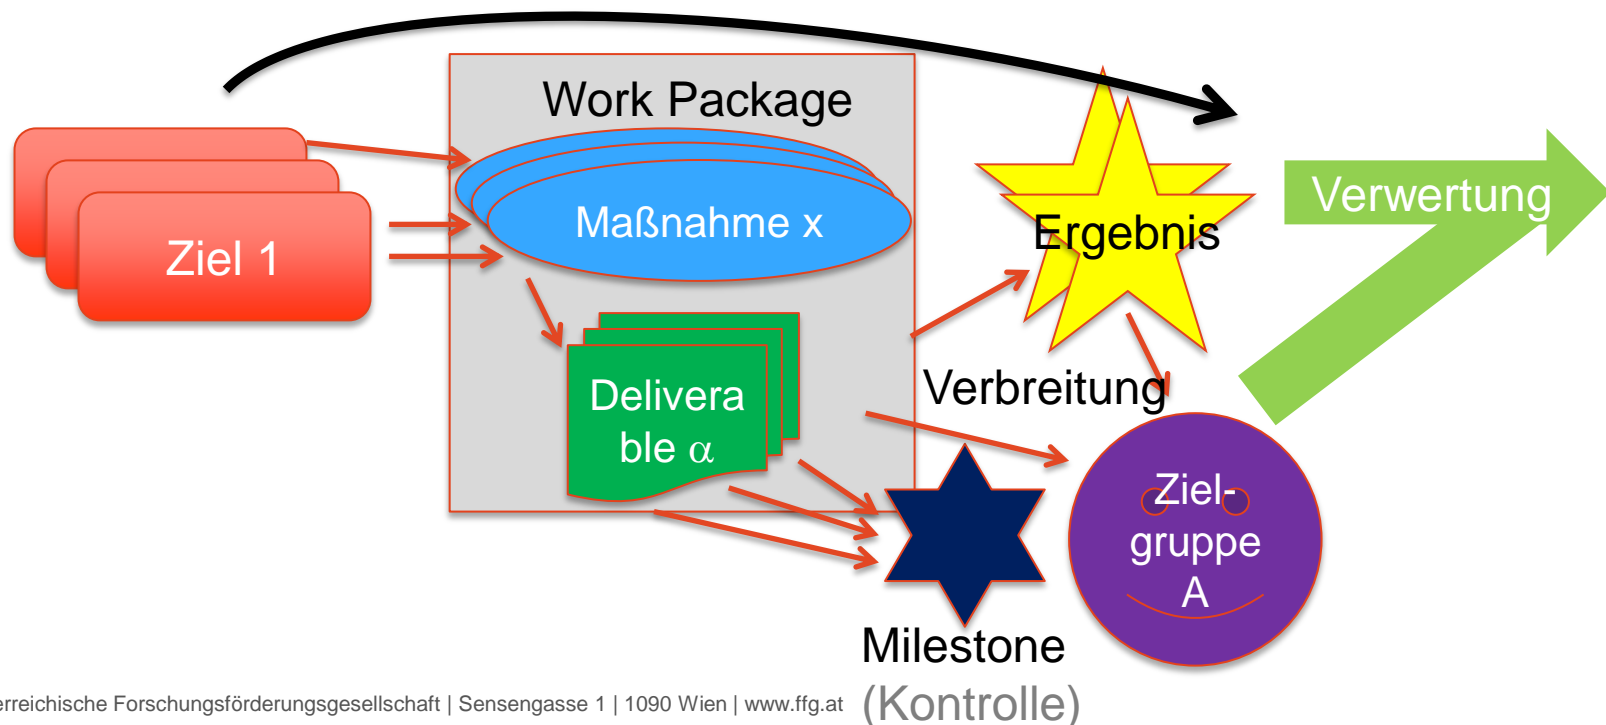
Work Package

Ziel 1

Maßnahme x

Delivera ble $\alpha$

Ergebnis

Verwertung

Verbreitung

Ziel- gruppe A

Milestone (Kontrolle)

erreichische Forschungsförderungsgesellschaft | Sensengasse 1 | 1090 Wien | www.ffg.at